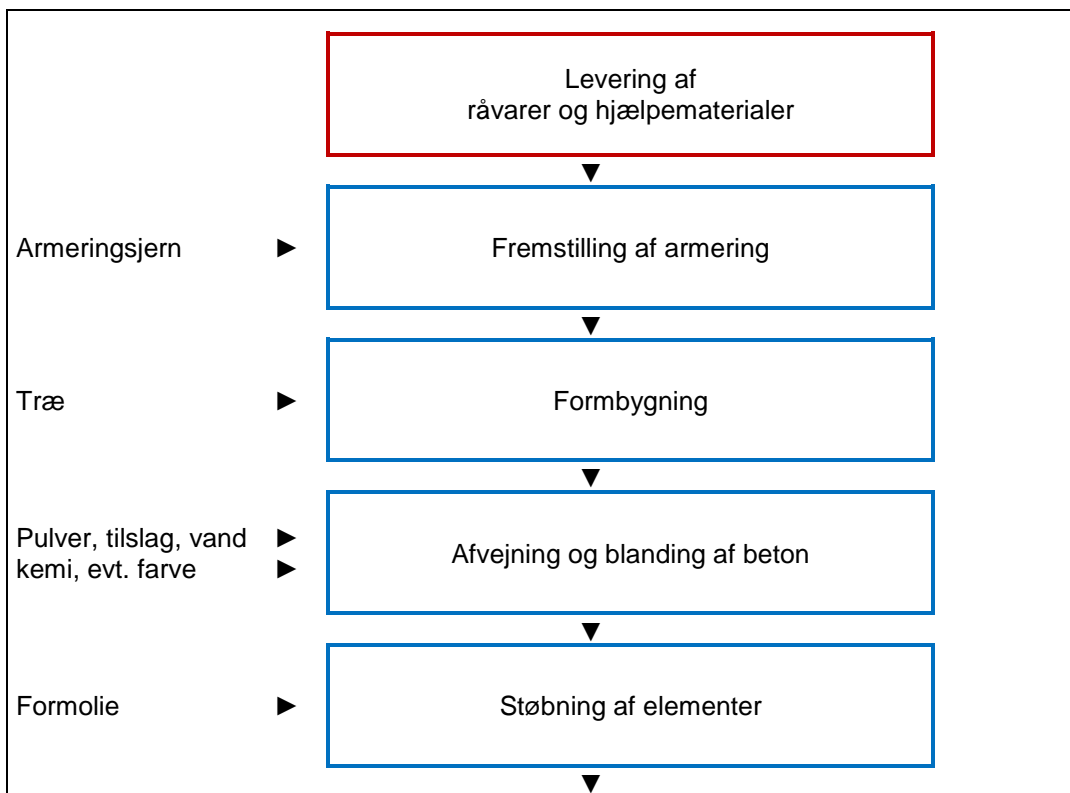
Levering af
råvarer og hjælpematerialer

▼

Armeringsjern ►

Fremstilling af armering

▼

Træ ►

Formbygning

▼

Pulver, tilslag, vand ►
kemi, evt. farve ►

Afvejning og blanding af beton

▼

Formolie ►

Støbning af elementer

▼